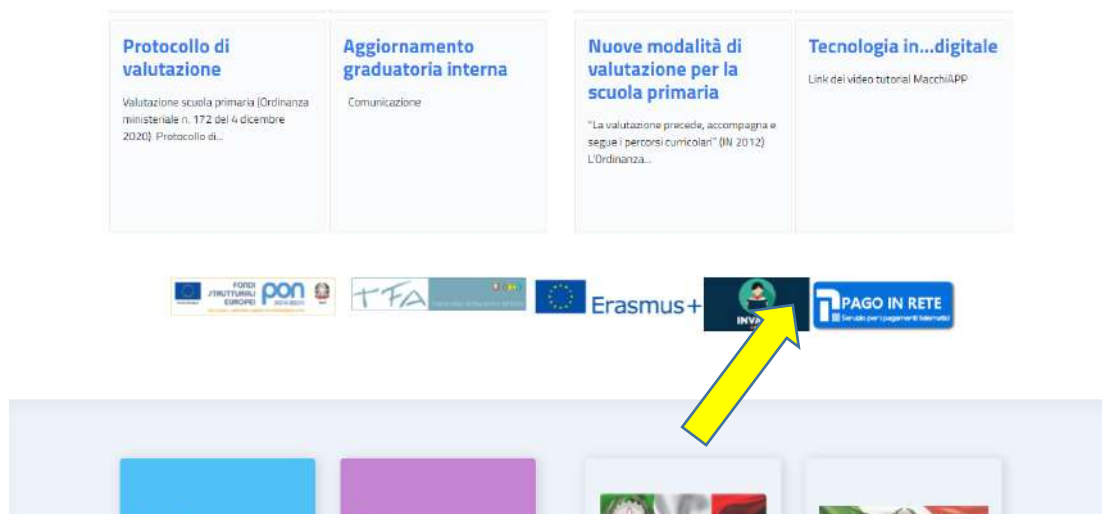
Protocollo di valutazione

Valutazione scuola primaria (Ordinanza ministeriale n. 172 del 4 dicembre 2020) Protocollo di...

Aggiornamento graduatoria interna

Comunicazione

Nuove modalità di valutazione per la scuola primaria

"La valutazione precede, accompagna e segue i percorsi curricolari" (IN 2012) L'Ordinanza...

Tecnologia in...digitale

Link dei video tutorial MacchiAPP

FONDI STRUTTURALI EUROPEI PON 2014-2020

TFA

Erasmus+

INVA

PAGO IN RETE
Servizi per i pagamenti telematici